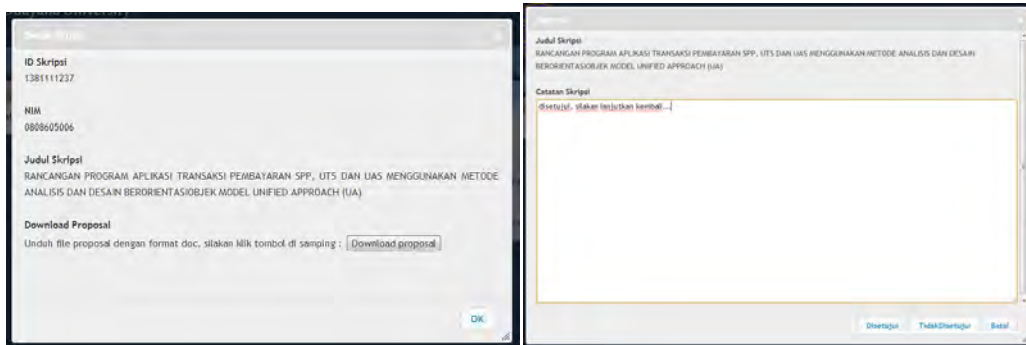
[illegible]

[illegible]

ID Skripsi
1381111237

NIM
0808605006

Judul Skripsi
RANCANGAN PROGRAM APLIKASI TRANSAKSI PEMBAYARAN SPP, UTS DAN UAS MENGGUNAKAN METODE ANALISIS DAN DESAIN BERORIENTASIOBJEK MODEL UNIFIED APPROACH (UA)

Download Proposal
Unduh file proposal dengan format doc, silakan klik tombol di samping : Download proposal

OK

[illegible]

Judul Skripsi
RANCANGAN PROGRAM APLIKASI TRANSAKSI PEMBAYARAN SPP, UTS DAN UAS MENGGUNAKAN METODE ANALISIS DAN DESAIN BERORIENTASIOBJEK MODEL UNIFIED APPROACH (UA)

Catatan Skripsi
disetujui, silakan lanjutkan kembali...

Disetujui TidakDisetujui Batal